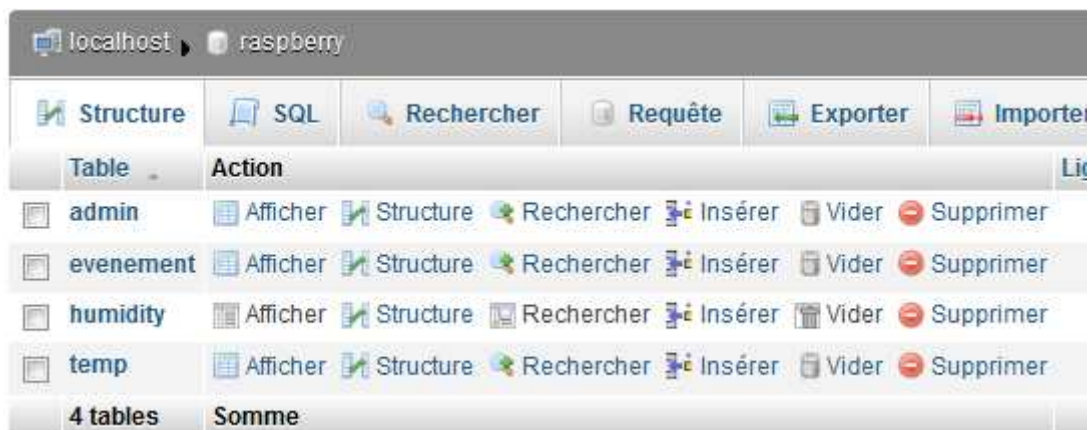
localhost raspberry

Structure SQL Rechercher Requête Exporter Importer

| | Table | Action | Li |
|---|---|---|---|
| | admin | Afficher Structure Rechercher Insérer Vider Supprimer | |
| | evenement | Afficher Structure Rechercher Insérer Vider Supprimer | |
| | humidity | Afficher Structure Rechercher Insérer Vider Supprimer | |
| | temp | Afficher Structure Rechercher Insérer Vider Supprimer | |
| | 4 tables | Somme | |